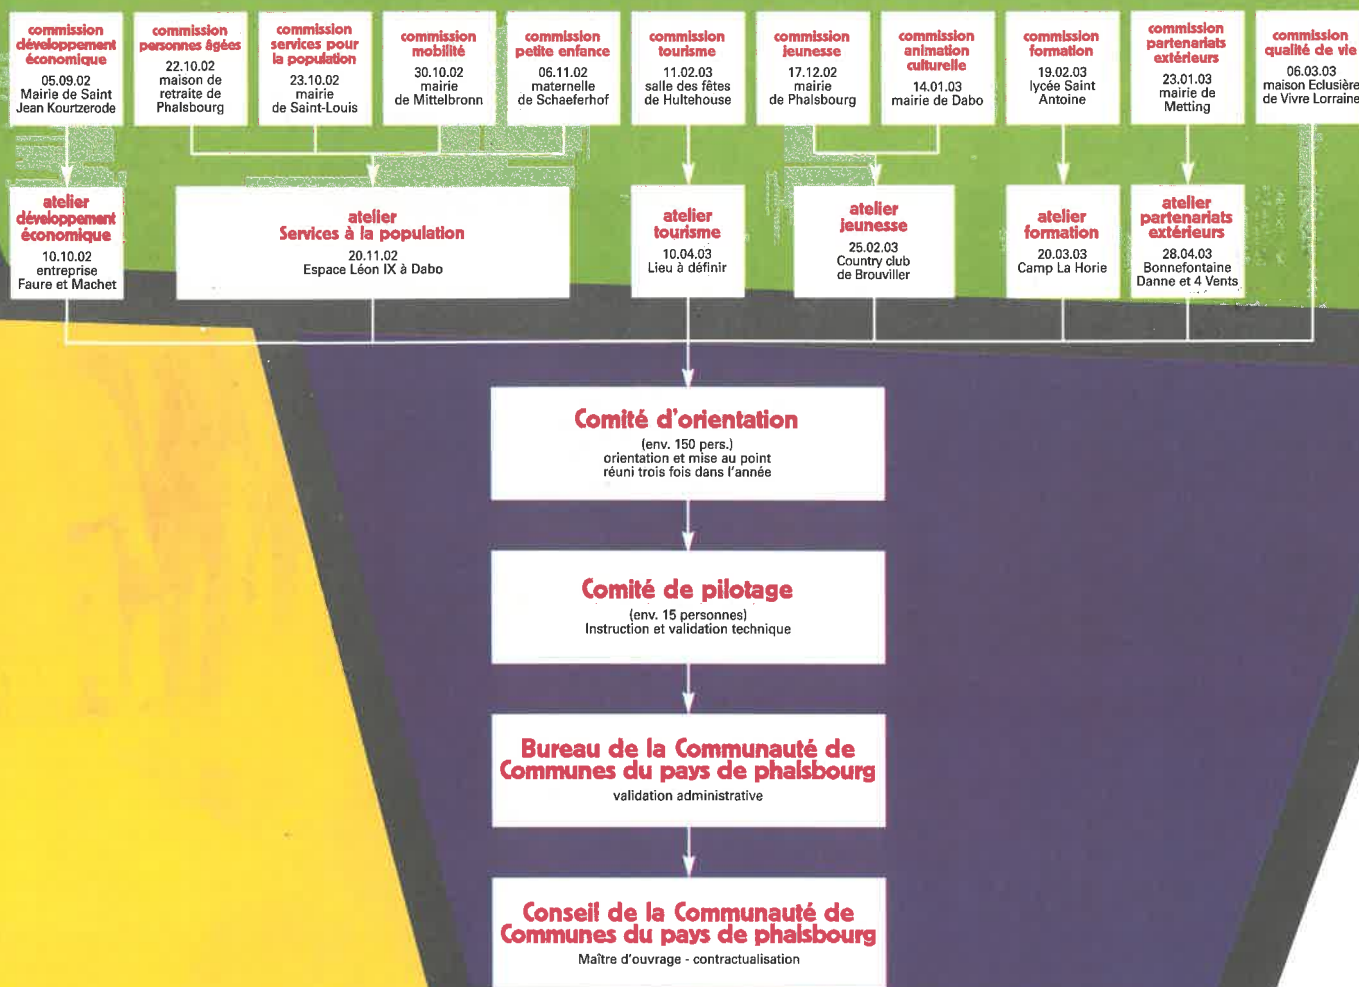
commission développement économique
05.09.02
Mairie de Saint Jean Kourtzerode

commission personnes âgées
22.10.02
maison de retraite de Phalsbourg

commission services pour la population
23.10.02
mairie de Saint-Louis

commission mobilité
30.10.02
mairie de Mittelbronn

commission petite enfance
06.11.02
maternelle de Schaeferhof

commission tourisme
11.02.03
salle des fêtes de Hultehouse

commission jeunesse
17.12.02
mairie de Phalsbourg

commission animation culturelle
14.01.03
mairie de Dabo

commission formation
19.02.03
lycée Saint Antoine

commission partenariats extérieurs
23.01.03
mairie de Metting

commission qualité de vie
06.03.03
maison Eclusière de Vivre Lorraine

atelier développement économique
10.10.02
entreprise Faure et Machet

atelier Services à la population
20.11.02
Espace Léon IX à Dabo

atelier tourisme
10.04.03
Lieu à définir

atelier jeunesse
25.02.03
Country club de Brouviller

atelier formation
20.03.03
Camp La Horie

atelier partenariats extérieurs
28.04.03
Bonnefontaine Danne et 4 Vents

Comité d'orientation
(env. 150 pers.)
orientation et mise au point
réuni trois fois dans l'année

Comité de pilotage
(env. 15 personnes)
Instruction et validation technique

Bureau de la Communauté de Communes du pays de phalsbourg
validation administrative

Conseil de la Communauté de Communes du pays de phalsbourg
Maître d'ouvrage - contractualisation